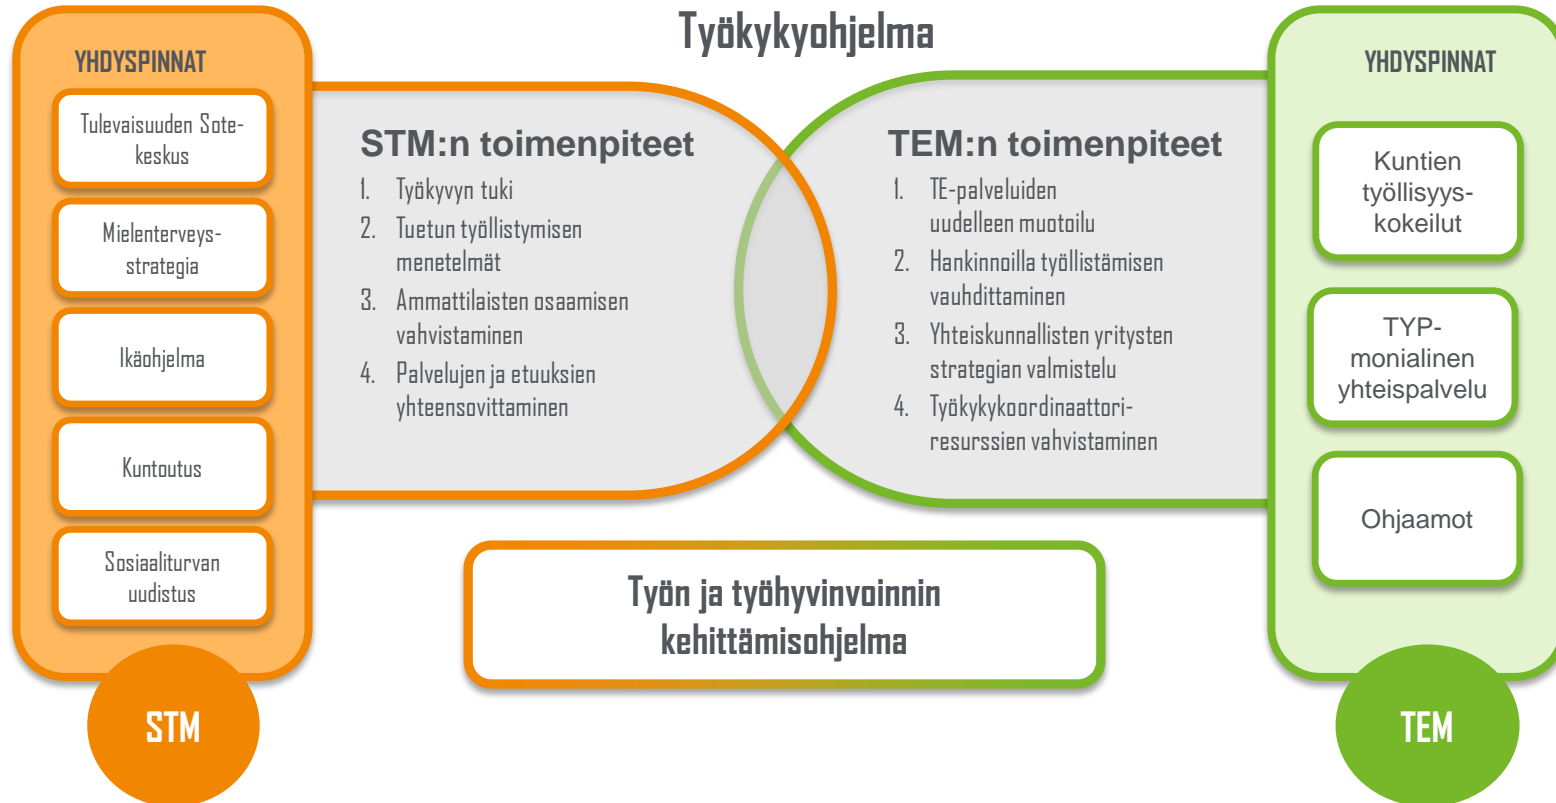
Työkykyohjelma

YHDYSPINNAT

Tulevaisuuden Sote-keskus

Mielenterveys-strategia

Ikäohjelma

Kuntoutus

Sosiaaliturvan uudistus

STM

STM:n toimenpiteet

1. Työkyvyn tuki
2. Tuetun työllistymisen menetelmät
3. Ammattilaisten osaamisen vahvistaminen
4. Palvelujen ja etuuksien yhteensovittaminen

TEM:n toimenpiteet

1. TE-palveluiden uudelleen muotoilu
2. Hankinnoilla työllistämisen vauhdittaminen
3. Yhteiskunnallisten yritysten strategian valmistelu
4. Työkykykoordinaattori-resurssien vahvistaminen

Työn ja työhyvinvoinnin kehittämisohjelma

YHDYSPINNAT

Kuntien työllisyys-kokeilut

TYP-monialinen yhteispalvelu

Ohjaamot

TEM